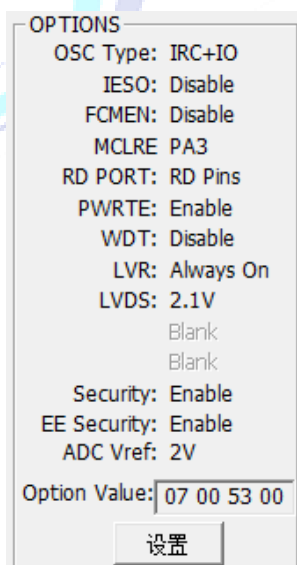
OPTIONS

OSC Type: IRC+IO
IESO: Disable
FCMEN: Disable
MCLRE PA3
RD PORT: RD Pins
PWRTE: Enable
WDT: Disable
LVR: Always On
LVDS: 2.1V
Blank
Blank
Security: Enable
EE Security: Enable
ADC Vref: 2V

Option Value: 07 00 53 00

设置